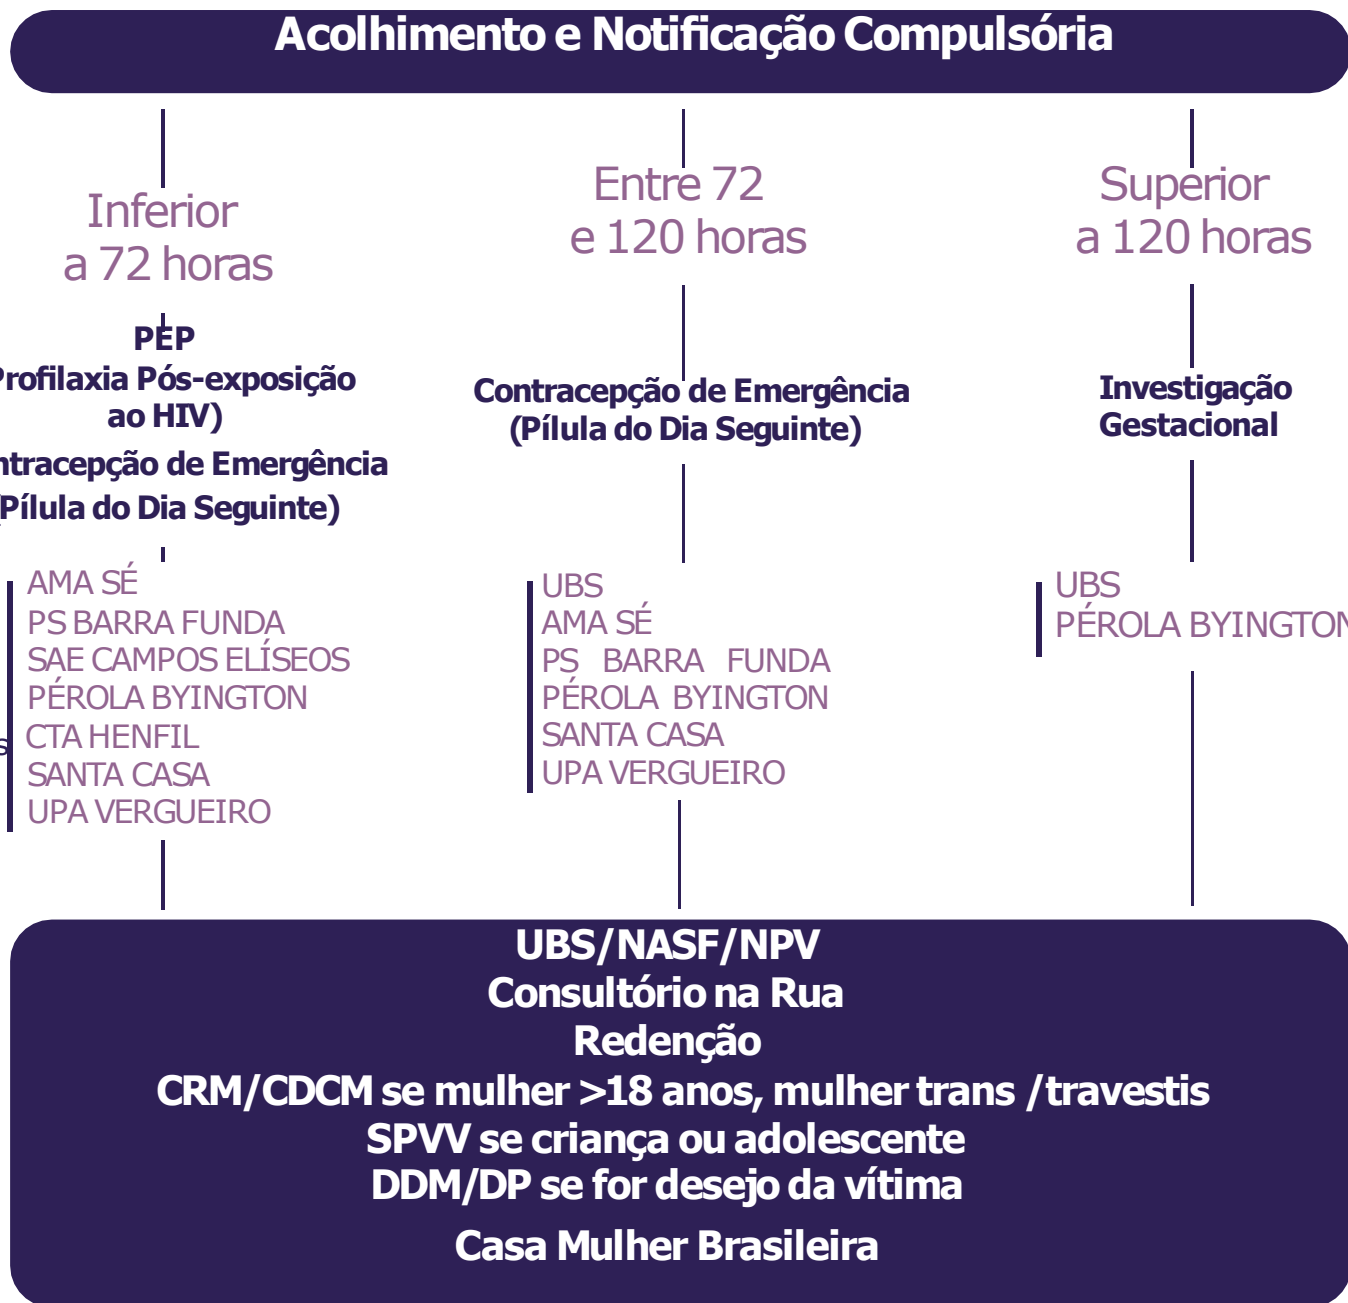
Acolhimento e Notificação Compulsória

Inferior a 72 horas

PEP
Profilaxia Pós-exposição ao HIV)
ntracepção de Emergência
(Pílula do Dia Seguinte)

AMA SÉ
PS BARRA FUNDA
SAE CAMPOS ELÍSEOS
PÉROLA BYINGTON
CTA HENFIL
SANTA CASA
UPA VERGUEIRO

Entre 72 e 120 horas

Contracepção de Emergência
(Pílula do Dia Seguinte)

UBS
AMA SÉ
PS BARRA FUNDA
PÉROLA BYINGTON
SANTA CASA
UPA VERGUEIRO

Superior a 120 horas

Investigação Gestacional

UBS
PÉROLA BYINGTON

UBS/NASF/NPV
Consultório na Rua
Redenção
CRM/CDCM se mulher >18 anos, mulher trans /travestis
SPVV se criança ou adolescente
DDM/DP se for desejo da vítima
Casa Mulher Brasileira